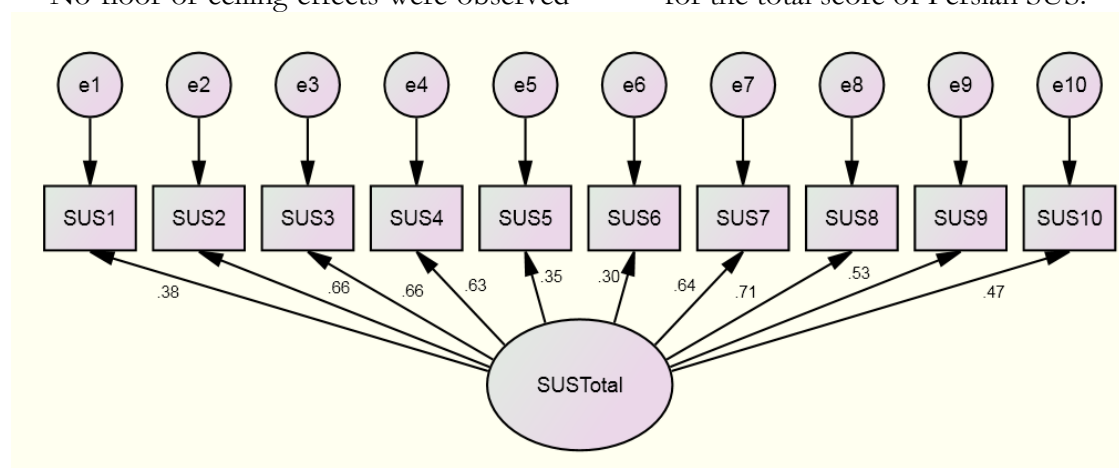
No floor or ceiling effects were observed for the total score of Persian SUS.

e1 e2 e3 e4 e5 e6 e7 e8 e9 e10

SUS1 SUS2 SUS3 SUS4 SUS5 SUS6 SUS7 SUS8 SUS9 SUS10

.38 .66 .66 .63 .35 .30 .64 .71 .53 .47

SUSTotal